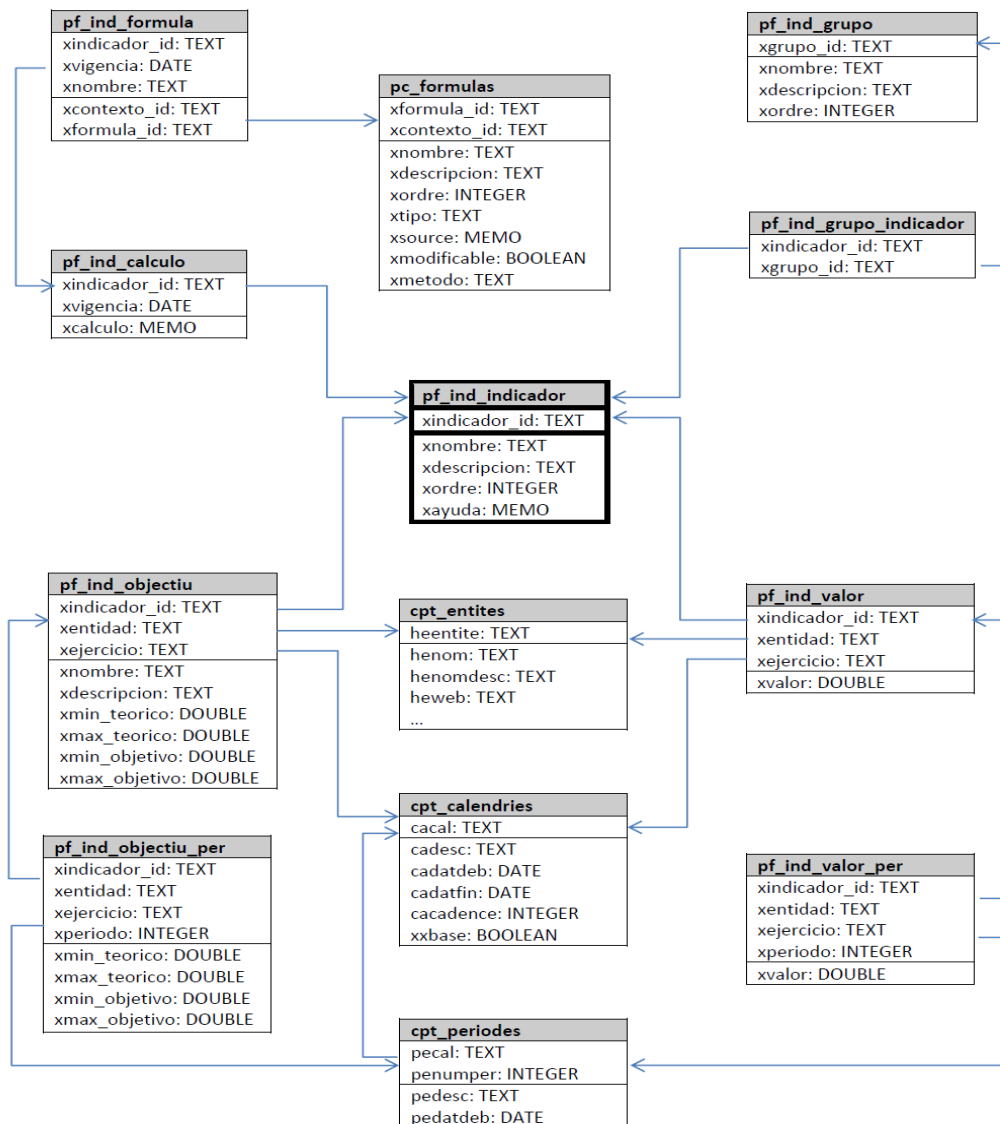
pf_ind_formula
xindicador_id: TEXT
xvigencia: DATE
xnombre: TEXT
xcontexto_id: TEXT
xformula_id: TEXT

pc_formulas
xformula_id: TEXT
xcontexto_id: TEXT
xnombre: TEXT
xdescripcion: TEXT
xordre: INTEGER
xtipo: TEXT
xsource: MEMO
xmodificable: BOOLEAN
xmetodo: TEXT

pf_ind_grupo
xgrupo_id: TEXT
xnombre: TEXT
xdescripcion: TEXT
xordre: INTEGER

pf_ind_grupo_indicador
xindicador_id: TEXT
xgrupo_id: TEXT

pf_ind_calculo
xindicador_id: TEXT
xvigencia: DATE
xcalculo: MEMO

pf_ind_indicador
xindicador_id: TEXT
xnombre: TEXT
xdescripcion: TEXT
xordre: INTEGER
xayuda: MEMO

pf_ind_objectiu
xindicador_id: TEXT
xentidad: TEXT
xejercicio: TEXT
xnombre: TEXT
xdescripcion: TEXT
xmin_teorico: DOUBLE
xmax_teorico: DOUBLE
xmin_objetivo: DOUBLE
xmax_objetivo: DOUBLE

cpt_entites
heentite: TEXT
henom: TEXT
henomdesc: TEXT
heweb: TEXT
...

pf_ind_valor
xindicador_id: TEXT
xentidad: TEXT
xejercicio: TEXT
xvalor: DOUBLE

cpt_calendries
cacal: TEXT
cadesc: TEXT
cadatdeb: DATE
cadatfin: DATE
cacadence: INTEGER
xxbase: BOOLEAN

pf_ind_objectiu_per
xindicador_id: TEXT
xentidad: TEXT
xejercicio: TEXT
xperiodo: INTEGER
xmin_teorico: DOUBLE
xmax_teorico: DOUBLE
xmin_objetivo: DOUBLE
xmax_objetivo: DOUBLE

pf_ind_valor_per
xindicador_id: TEXT
xentidad: TEXT
xejercicio: TEXT
xperiodo: INTEGER
xvalor: DOUBLE

cpt_periodes
pecal: TEXT
penumper: INTEGER
pedesc: TEXT
pedatdeb: DATE